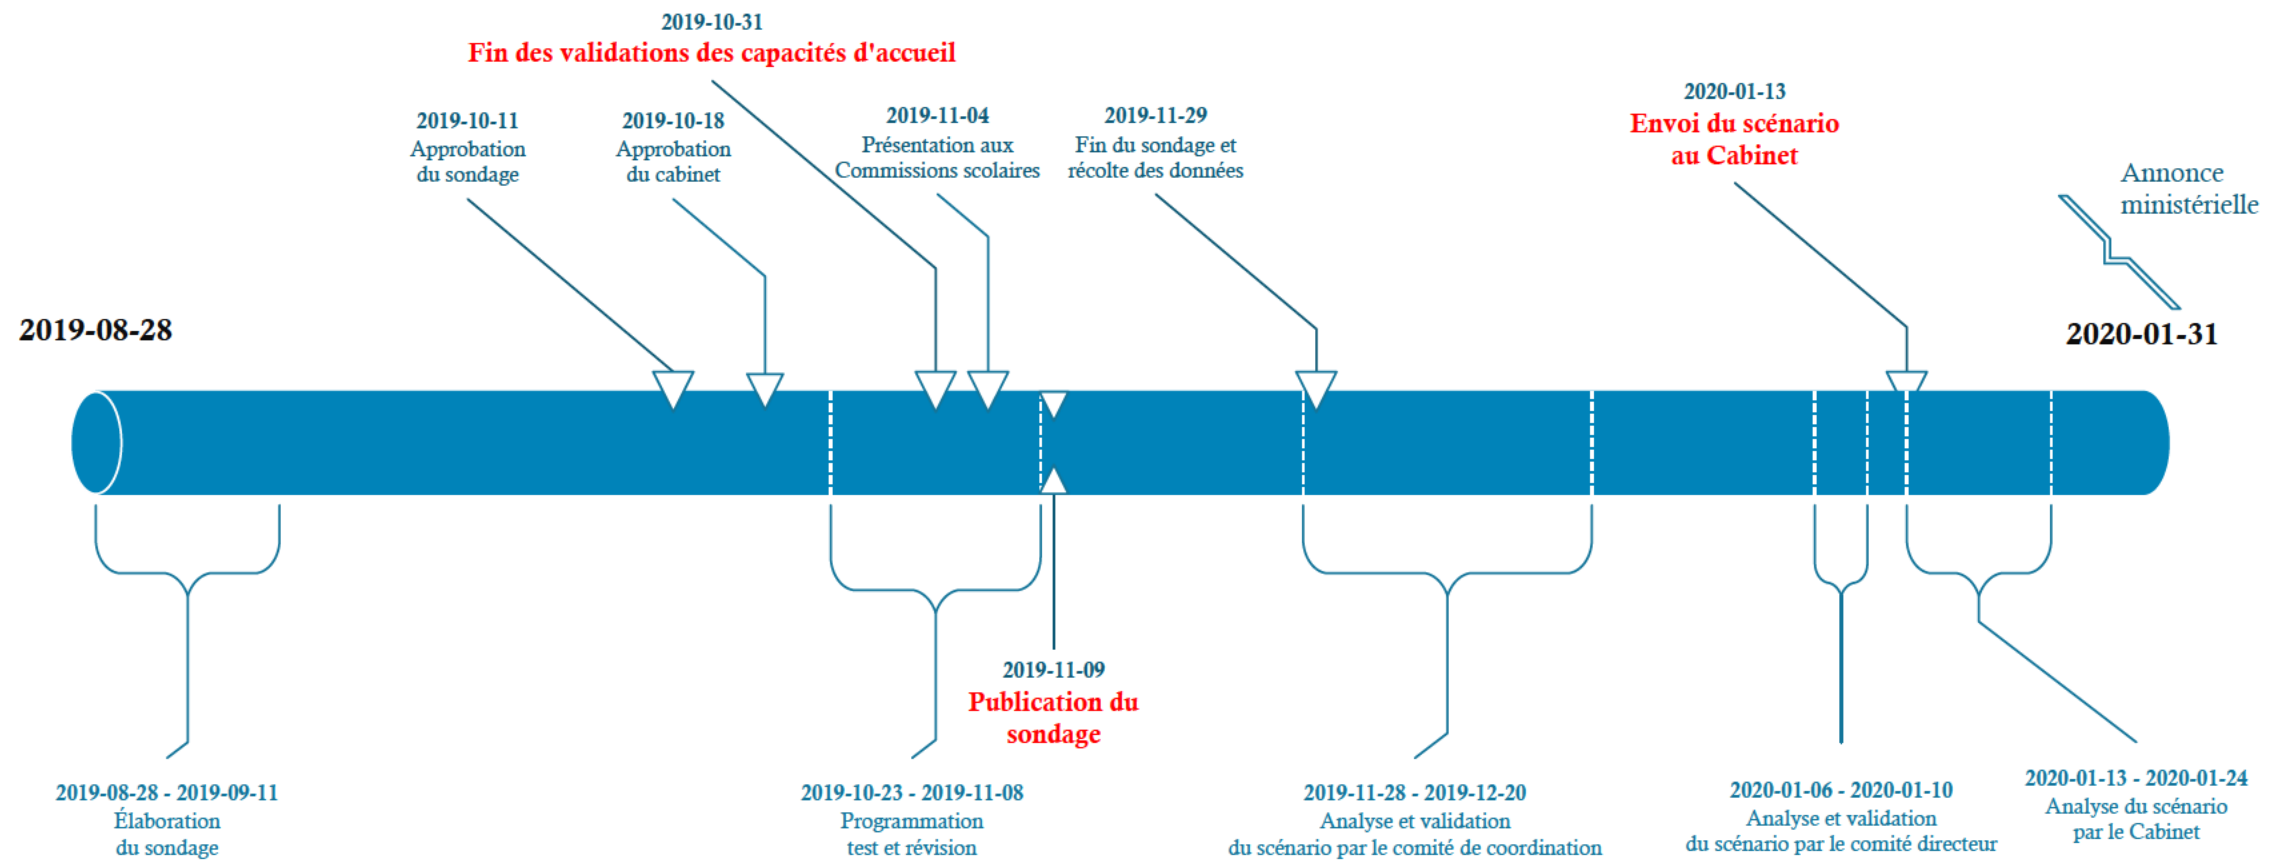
2019-10-31
Fin des validations des capacités d'accueil

2019-10-11
Approbation du sondage

2019-10-18
Approbation du cabinet

2019-11-04
Présentation aux Commissions scolaires

2019-11-29
Fin du sondage et récolte des données

2020-01-13
Envoi du scénario au Cabinet

Annonce ministérielle

2019-08-28

2020-01-31

2019-11-09
Publication du sondage

2019-08-28 - 2019-09-11
Élaboration du sondage

2019-10-23 - 2019-11-08
Programmation test et révision

2019-11-28 - 2019-12-20
Analyse et validation du scénario par le comité de coordination

2020-01-06 - 2020-01-10
Analyse et validation du scénario par le comité directeur

2020-01-13 - 2020-01-24
Analyse du scénario par le Cabinet